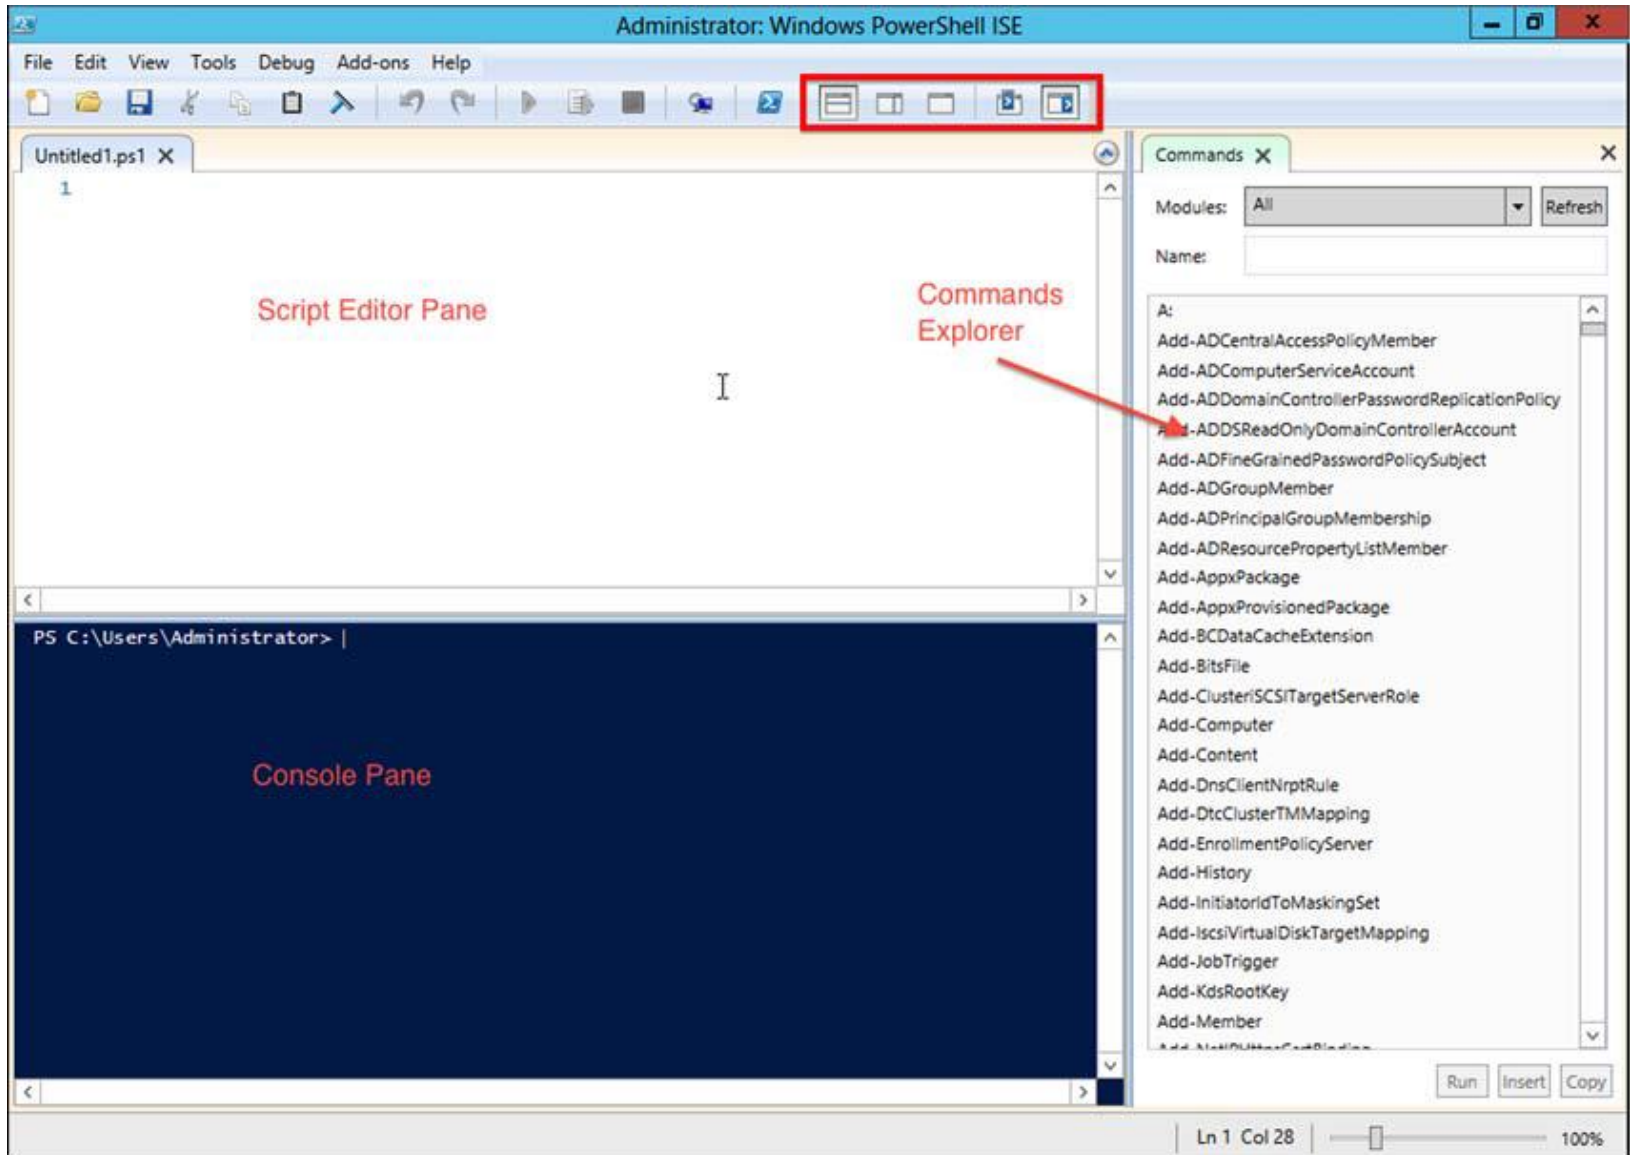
Administrator: Windows PowerShell ISE

File Edit View Tools Debug Add-ons Help

Untitled1.ps1 X

1

Script Editor Pane

Commands Explorer

PS C:\Users\Administrator> |

Console Pane

Commands X

Modules: All Refresh

Name:

A:
Add-ADCentralAccessPolicyMember
Add-ADComputerServiceAccount
Add-ADDomainControllerPasswordReplicationPolicy
Add-ADDSReadOnlyDomainControllerAccount
Add-ADFineGrainedPasswordPolicySubject
Add-ADGroupMember
Add-ADPrincipalGroupMembership
Add-ADResourcePropertyListMember
Add-AppxPackage
Add-AppxProvisionedPackage
Add-BCDataCacheExtension
Add-BitsFile
Add-ClusteriSCSITargetServerRole
Add-Computer
Add-Content
Add-DnsClientNrptRule
Add-DtcClusterTMMapping
Add-EnrollmentPolicyServer
Add-History
Add-InitiatorIdToMaskingSet
Add-IscsiVirtualDiskTargetMapping
Add-JobTrigger
Add-KdsRootKey
Add-Member
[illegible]

Run Insert Copy

Ln 1 Col 28 100%